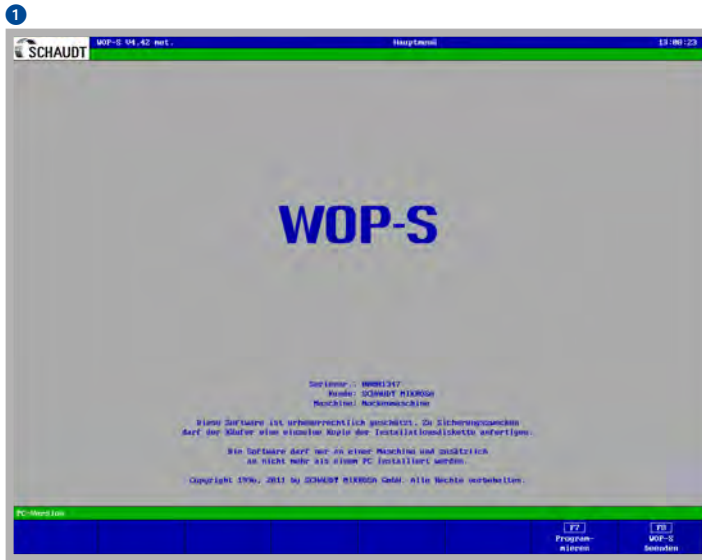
1

SCHAUDT

WOP-S V4.42 met.

Hauptmenü

13:00:23

WOP-S

Seriennr.: 00001347
Kunde: SCHAUDT MIKROSA
Maschine: Nockenmaschine

Diese Software ist urheberrechtlich geschützt. Zu Sicherungszwecken darf der Käufer eine einzelne Kopie der Installationsdiskette anfertigen.

Die Software darf nur an einer Maschine und zusätzlich an nicht mehr als einem PC installiert werden.

Copyright 1996, 2011 by SCHAUDT MIKROSA GmbH. Alle Rechte vorbehalten.

PC-Version

F7
Programmieren

F8
WOP-S beenden